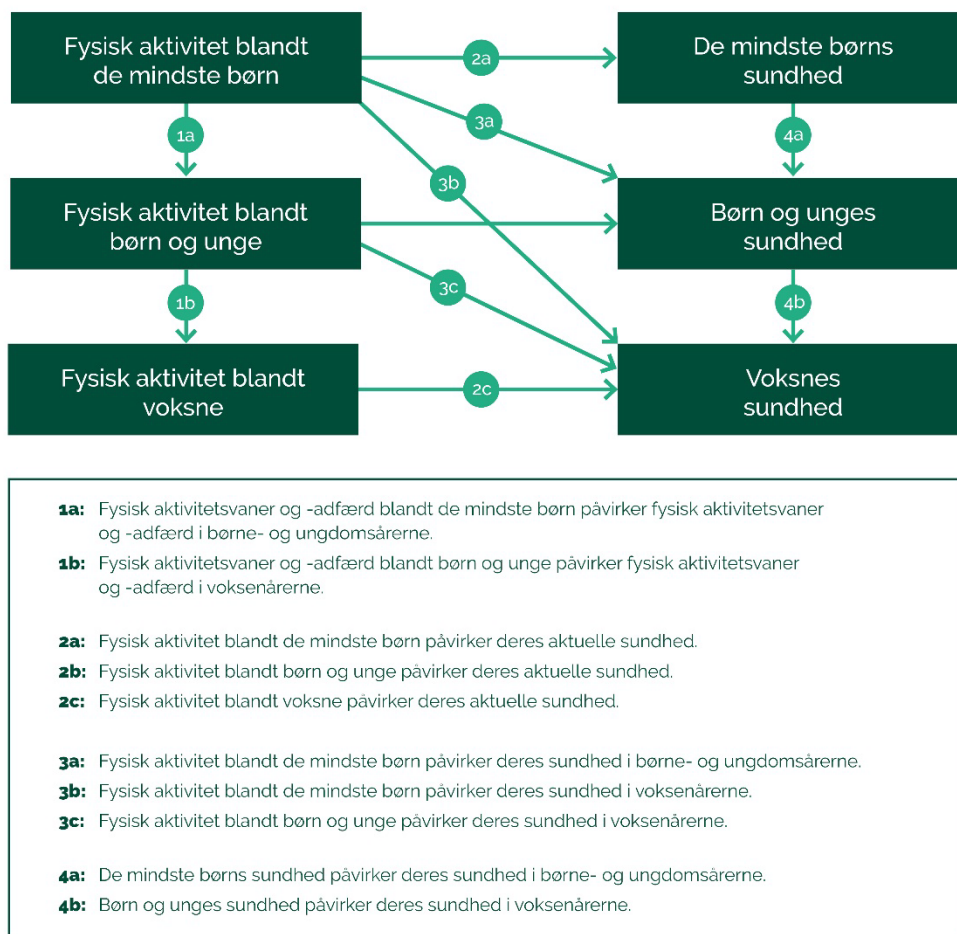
Fysisk aktivitet blandt de mindste børn

2a

De mindste børns sundhed

3a

1a

3b

4a

Fysisk aktivitet blandt børn og unge

Børn og unges sundhed

3c

1b

4b

Fysisk aktivitet blandt voksne

2c

Voksnes sundhed

1a: Fysisk aktivitetsvaner og -adfærd blandt de mindste børn påvirker fysisk aktivitetsvaner og -adfærd i børne- og ungdomsårerne.

1b: Fysisk aktivitetsvaner og -adfærd blandt børn og unge påvirker fysisk aktivitetsvaner og -adfærd i voksenårerne.

2a: Fysisk aktivitet blandt de mindste børn påvirker deres aktuelle sundhed.

2b: Fysisk aktivitet blandt børn og unge påvirker deres aktuelle sundhed.

2c: Fysisk aktivitet blandt voksne påvirker deres aktuelle sundhed.

3a: Fysisk aktivitet blandt de mindste børn påvirker deres sundhed i børne- og ungdomsårerne.

3b: Fysisk aktivitet blandt de mindste børn påvirker deres sundhed i voksenårerne.

3c: Fysisk aktivitet blandt børn og unge påvirker deres sundhed i voksenårerne.

4a: De mindste børns sundhed påvirker deres sundhed i børne- og ungdomsårerne.

4b: Børn og unges sundhed påvirker deres sundhed i voksenårerne.